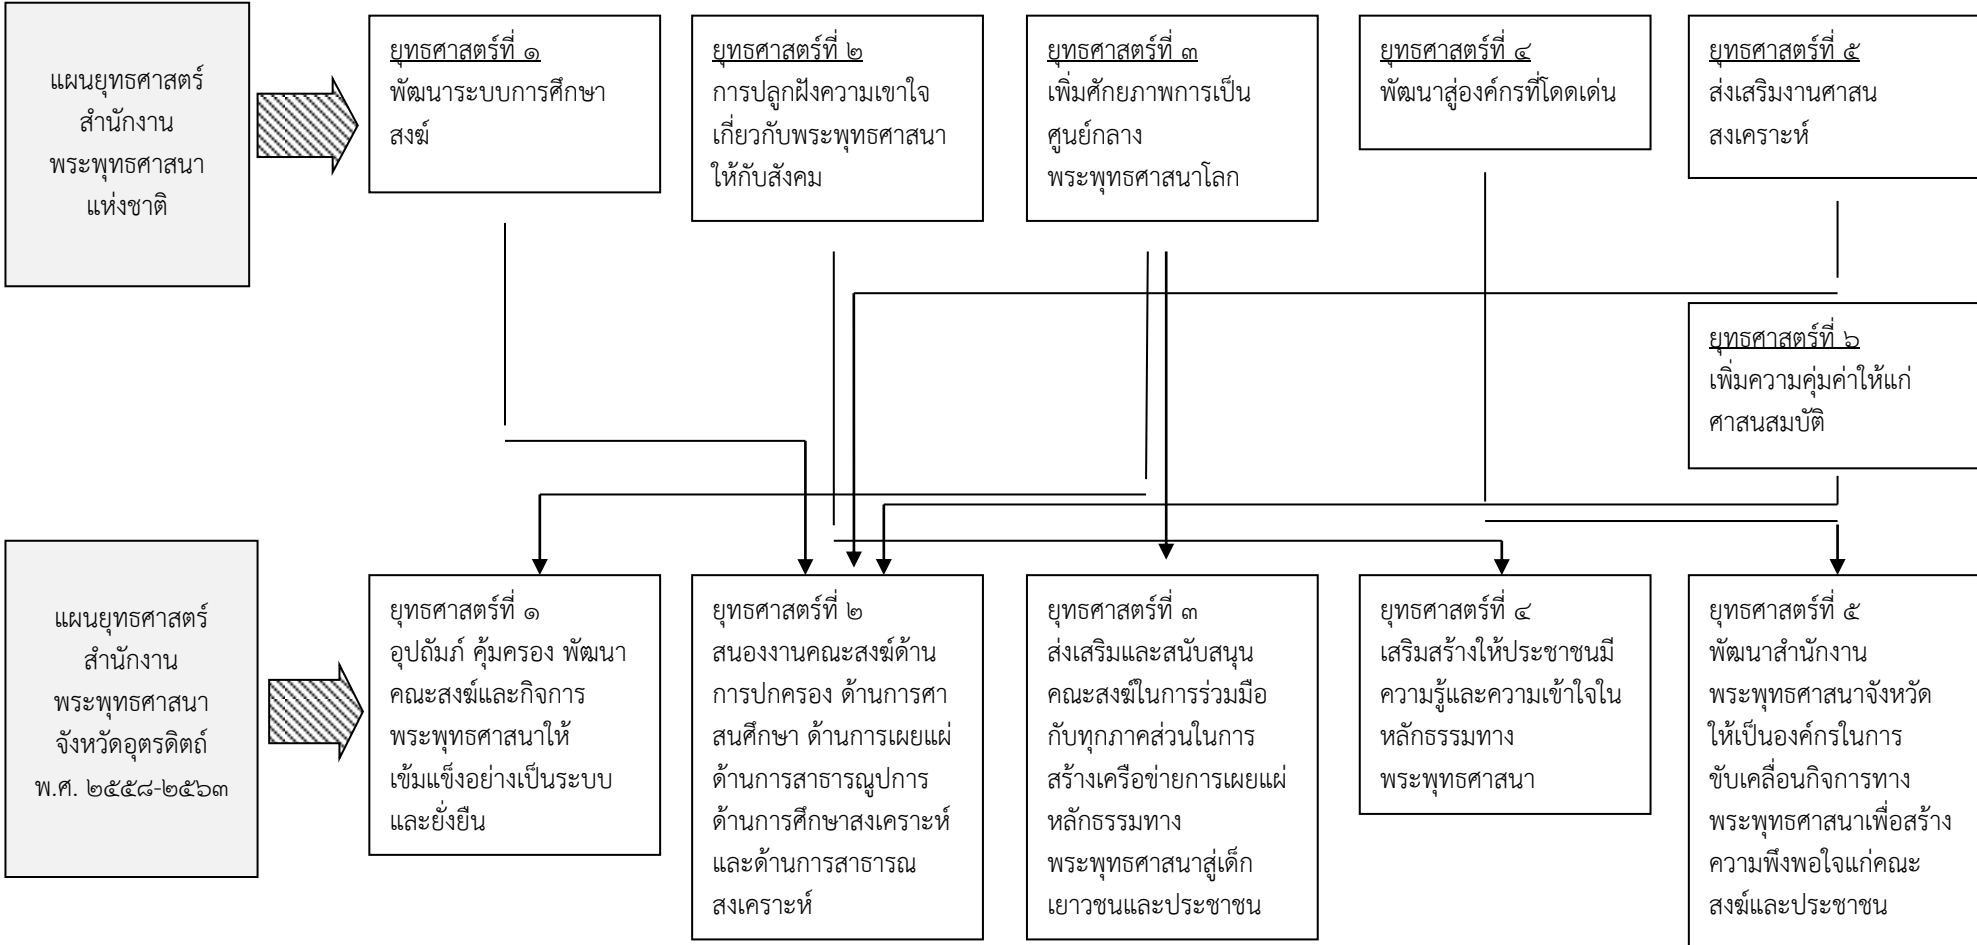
แผนยุทธศาสตร์ สำนักงาน พระพุทธศาสนา แห่งชาติ

ยุทธศาสตร์ที่ ๑
พัฒนาระบบการศึกษาสงฆ์

ยุทธศาสตร์ที่ ๒
การปลูกฝังความเขาใจเกี่ยวกับพระพุทธศาสนาให้กับสังคม

ยุทธศาสตร์ที่ ๓
เพิ่มศักยภาพการเป็นศูนย์กลางพระพุทธศาสนาโลก

ยุทธศาสตร์ที่ ๔
พัฒนาสู่องค์กรที่โดดเด่น

ยุทธศาสตร์ที่ ๕
ส่งเสริมงานศาสนสงเคราะห์

ยุทธศาสตร์ที่ ๖
เพิ่มความคุ้มค่าให้แก่ศาสนสมบัติ

แผนยุทธศาสตร์ สำนักงาน พระพุทธศาสนา จังหวัดอุตรดิตถ์ พ.ศ. ๒๕๕๘-๒๕๖๓

ยุทธศาสตร์ที่ ๑
อุปถัมภ์ คุ้มครอง พัฒนาคณะสงฆ์และกิจการพระพุทธศาสนาให้เข้มแข็งอย่างเป็นระบบและยั่งยืน

ยุทธศาสตร์ที่ ๒
สนองงานคณะสงฆ์ด้านการปกครอง ด้านการศาสนศึกษา ด้านการเผยแผ่ ด้านการสาธารณูปการ ด้านการศึกษาสงเคราะห์ และด้านการสาธารณสงเคราะห์

ยุทธศาสตร์ที่ ๓
ส่งเสริมและสนับสนุนคณะสงฆ์ในการร่วมมือกับทุกภาคส่วนในการสร้างเครือข่ายการเผยแผ่หลักธรรมทางพระพุทธศาสนาสู่เด็กเยาวชนและประชาชน

ยุทธศาสตร์ที่ ๔
เสริมสร้างให้ประชาชนมีความรู้และความเข้าใจในหลักธรรมทางพระพุทธศาสนา

ยุทธศาสตร์ที่ ๕
พัฒนาสำนักงานพระพุทธศาสนาจังหวัดให้เป็นองค์กรในการขับเคลื่อนกิจการทางพระพุทธศาสนาเพื่อสร้างความพึงพอใจแก่คณะสงฆ์และประชาชน